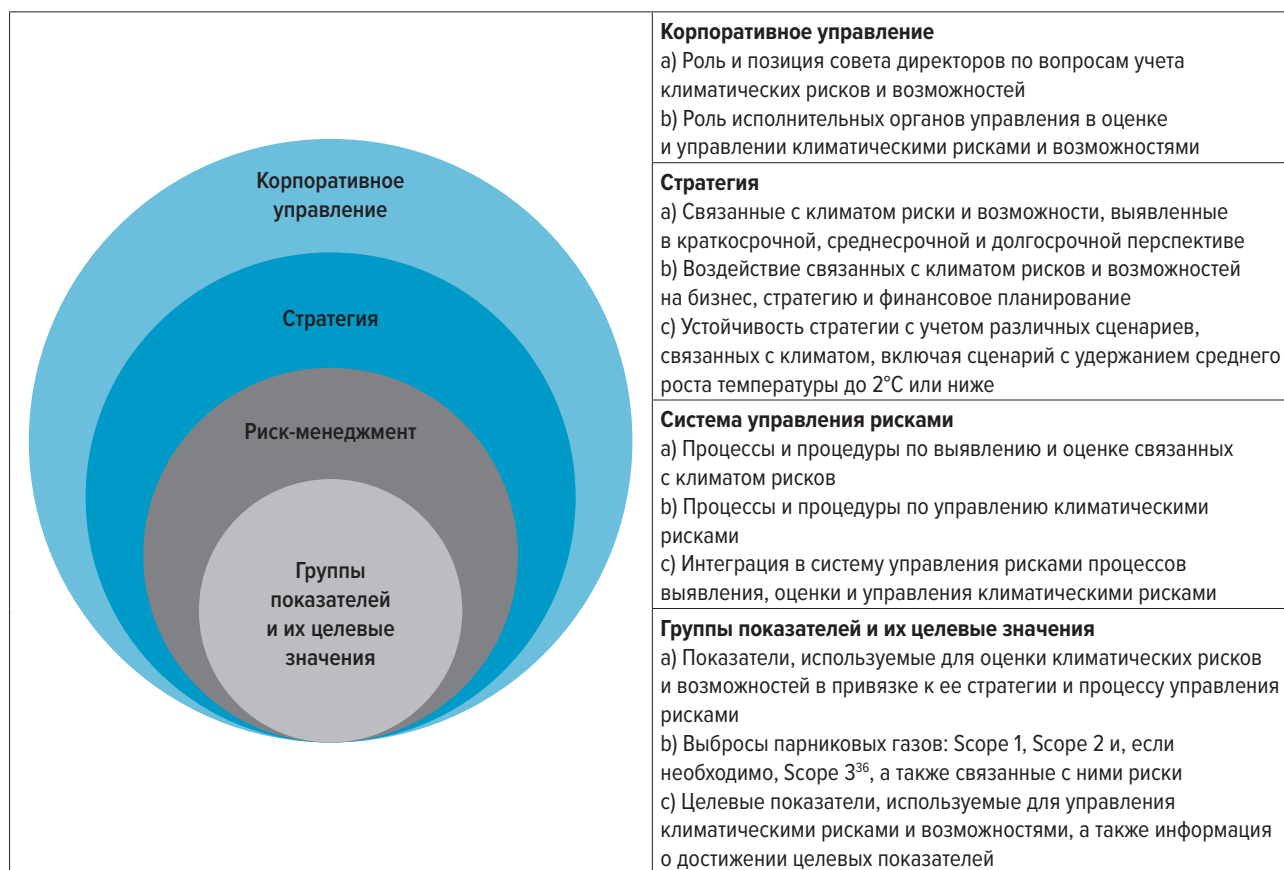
Корпоративное управление

Стратегия

Риск-менеджмент

Группы показателей и их целевые значения

| Корпоративное управление<br>a) Роль и позиция совета директоров по вопросам учета климатических рисков и возможностей<br>b) Роль исполнительных органов управления в оценке и управлении климатическими рисками и возможностями |
|---|
| Стратегия<br>a) Связанные с климатом риски и возможности, выявленные в краткосрочной, среднесрочной и долгосрочной перспективе<br>b) Воздействие связанных с климатом рисков и возможностей на бизнес, стратегию и финансовое планирование<br>c) Устойчивость стратегии с учетом различных сценариев, связанных с климатом, включая сценарий с удержанием среднего роста температуры до 2°C или ниже |
| Система управления рисками<br>a) Процессы и процедуры по выявлению и оценке связанных с климатом рисков<br>b) Процессы и процедуры по управлению климатическими рисками<br>c) Интеграция в систему управления рисками процессов выявления, оценки и управления климатическими рисками |
| Группы показателей и их целевые значения<br>a) Показатели, используемые для оценки климатических рисков и возможностей в привязке к ее стратегии и процессу управления рисками<br>b) Выбросы парниковых газов: Scope 1, Scope 2 и, если необходимо, Scope $3^{36}$, а также связанные с ними риски<br>c) Целевые показатели, используемые для управления климатическими рисками и возможностями, а также информация о достижении целевых показателей |